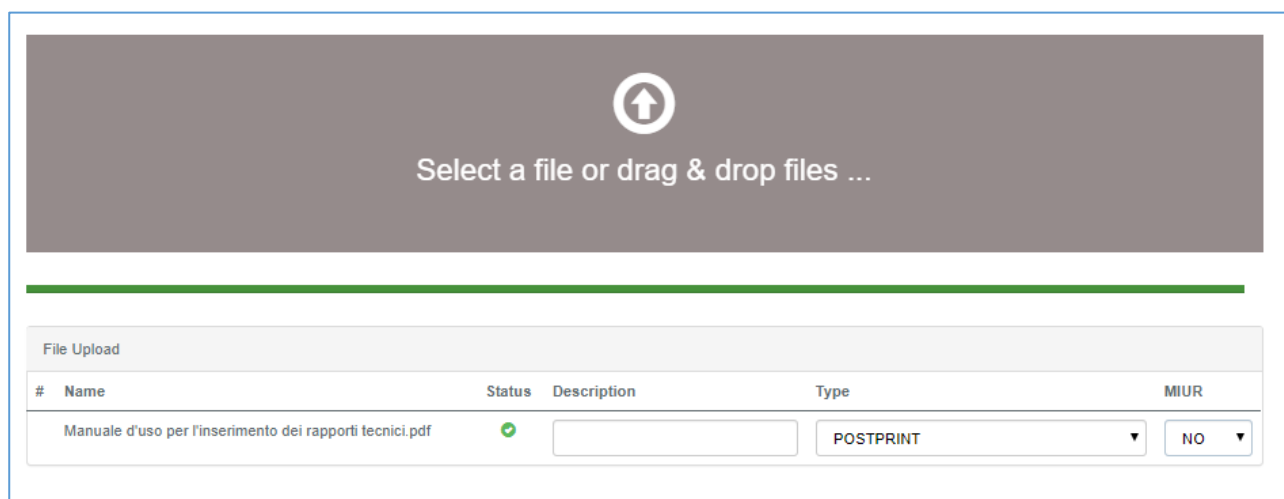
Select a file or drag & drop files ...

File Upload

| # | Name | Status | Description | Type | MIUR |
|---|---|---|---|---|---|
| | Manuale d'uso per l'inserimento dei rapporti tecnici.pdf | | | POSTPRINT | NO |